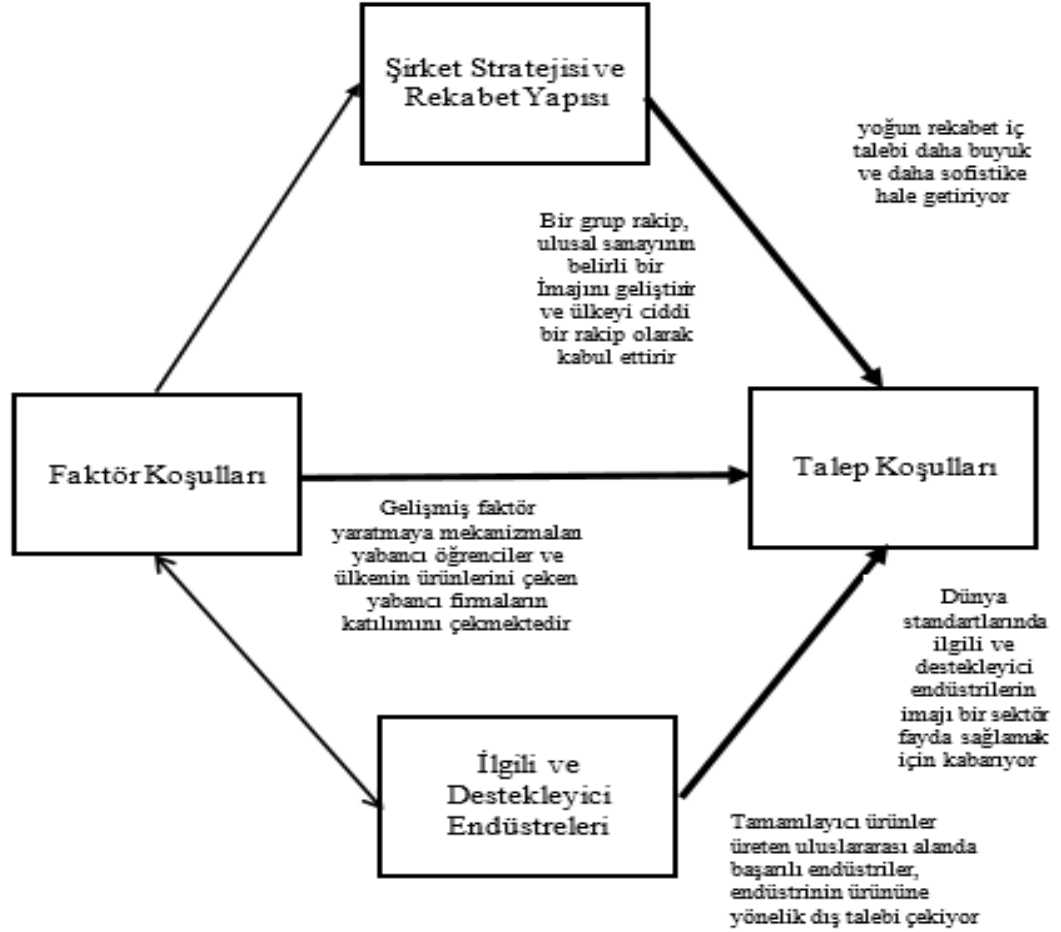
Şirket Stratejisi ve Rekabet Yapısı

yoğun rekabet iç talebi daha buyuk ve daha sofistike hale getiriyor

Bir grup rakip, ulusal sanayının belirli bir İmajını geliştirir ve ülkeyi ciddi bir rakip olarak kabul ettirir

Faktör Koşulları

Talep Koşulları

Gelişmiş faktör yaratmaya mekanizmaları yabancı öğrenciler ve ülkenin ürünlerini çeken yabancı firmaların katılımını çekmektedir

Dünya standartlarında ilgili ve destekleyici endüstrilerin imajı bir sektör fayda sağlamak için kabarıyor

İlgili ve Destekleyici Endüstreleri

Tamamlayıcı ürünler üreten uluslararası alanda başarılı endüstriler, endüstrinin ürününe yönelik dış talebi çekiyor